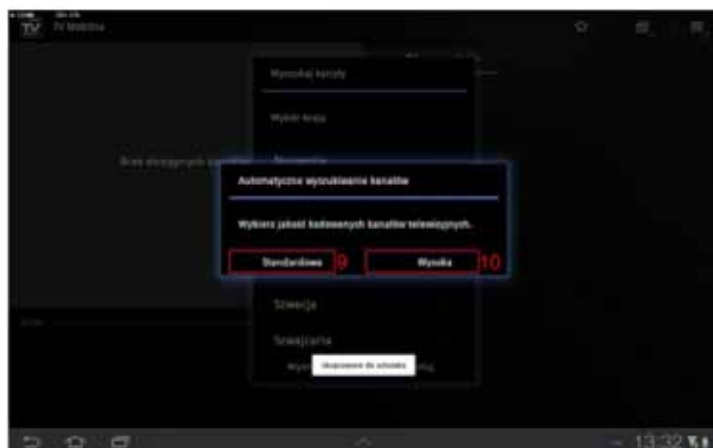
TV Mobilna

Wyszukaj kanały

Wybór kraju

Brak dostępnych kanałów

Automatyczne wyszukiwanie kanałów

Wybierz jakość kodowanych kanałów telewizyjnych.

Standardowa 9

Wysoka 10

Szwecja

Szwajcaria

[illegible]

13:32